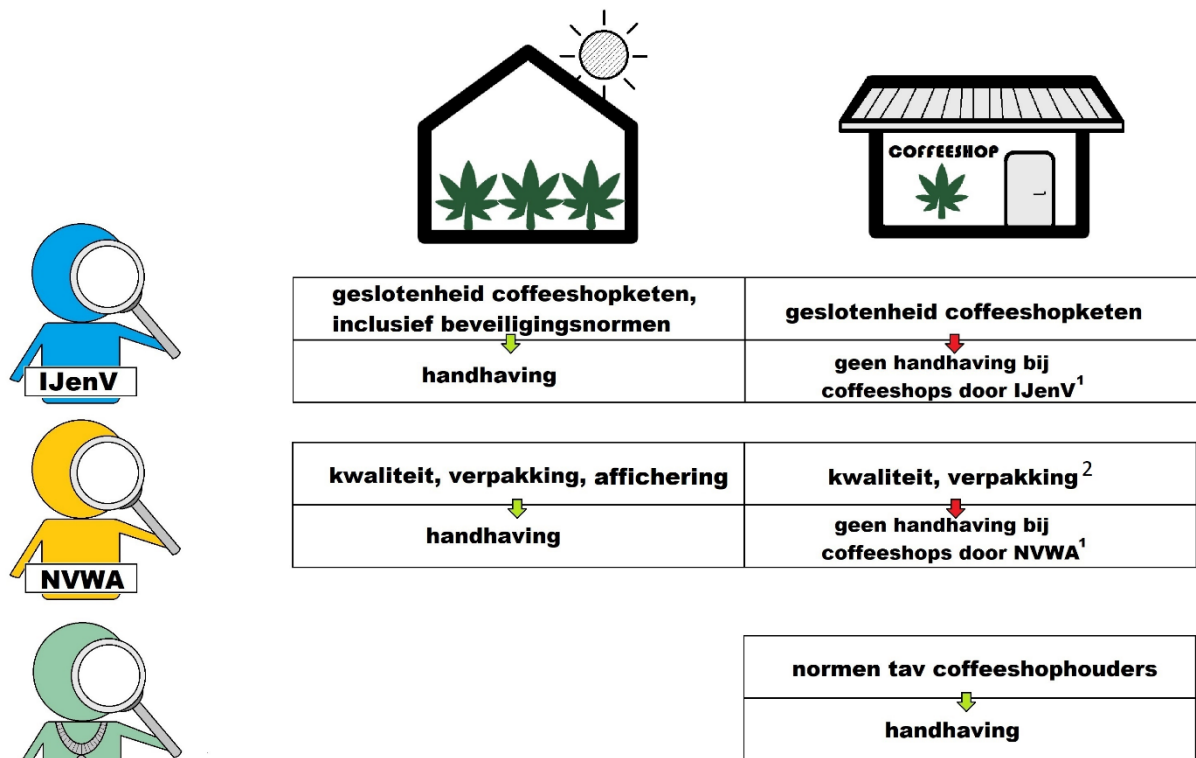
COFFEESHOP

IJenV

| geslotenheid coffeeshopketen, inclusief beveiligingsnormen | geslotenheid coffeeshopketen |
|---|---|
| handhaving | geen handhaving bij coffeeshops door IJenV$^1$ |

NVWA

| kwaliteit, verpakking, affichering | kwaliteit, verpakking$^2$ |
|---|---|
| handhaving | geen handhaving bij coffeeshops door NVWA$^1$ |

| normen tav coffeeshophouders |
|---|
| handhaving |